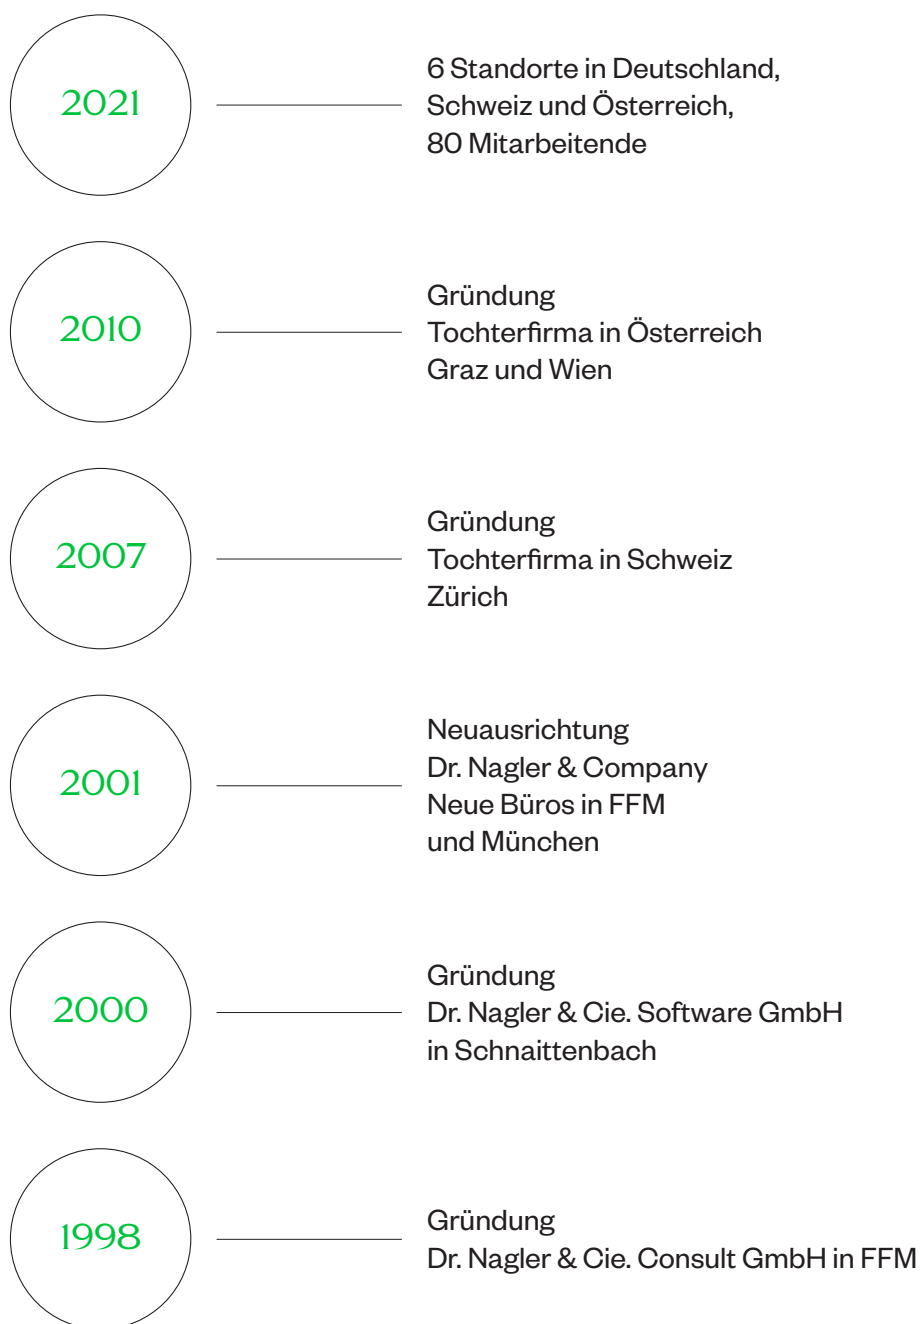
2021

6 Standorte in Deutschland, Schweiz und Österreich, 80 Mitarbeitende

2010

Gründung
Tochterfirma in Österreich
Graz und Wien

2007

Gründung
Tochterfirma in Schweiz
Zürich

2001

Neuausrichtung
Dr. Nagler & Company
Neue Büros in FFM
und München

2000

Gründung
Dr. Nagler & Cie. Software GmbH
in Schnaittenbach

1998

Gründung
Dr. Nagler & Cie. Consult GmbH in FFM